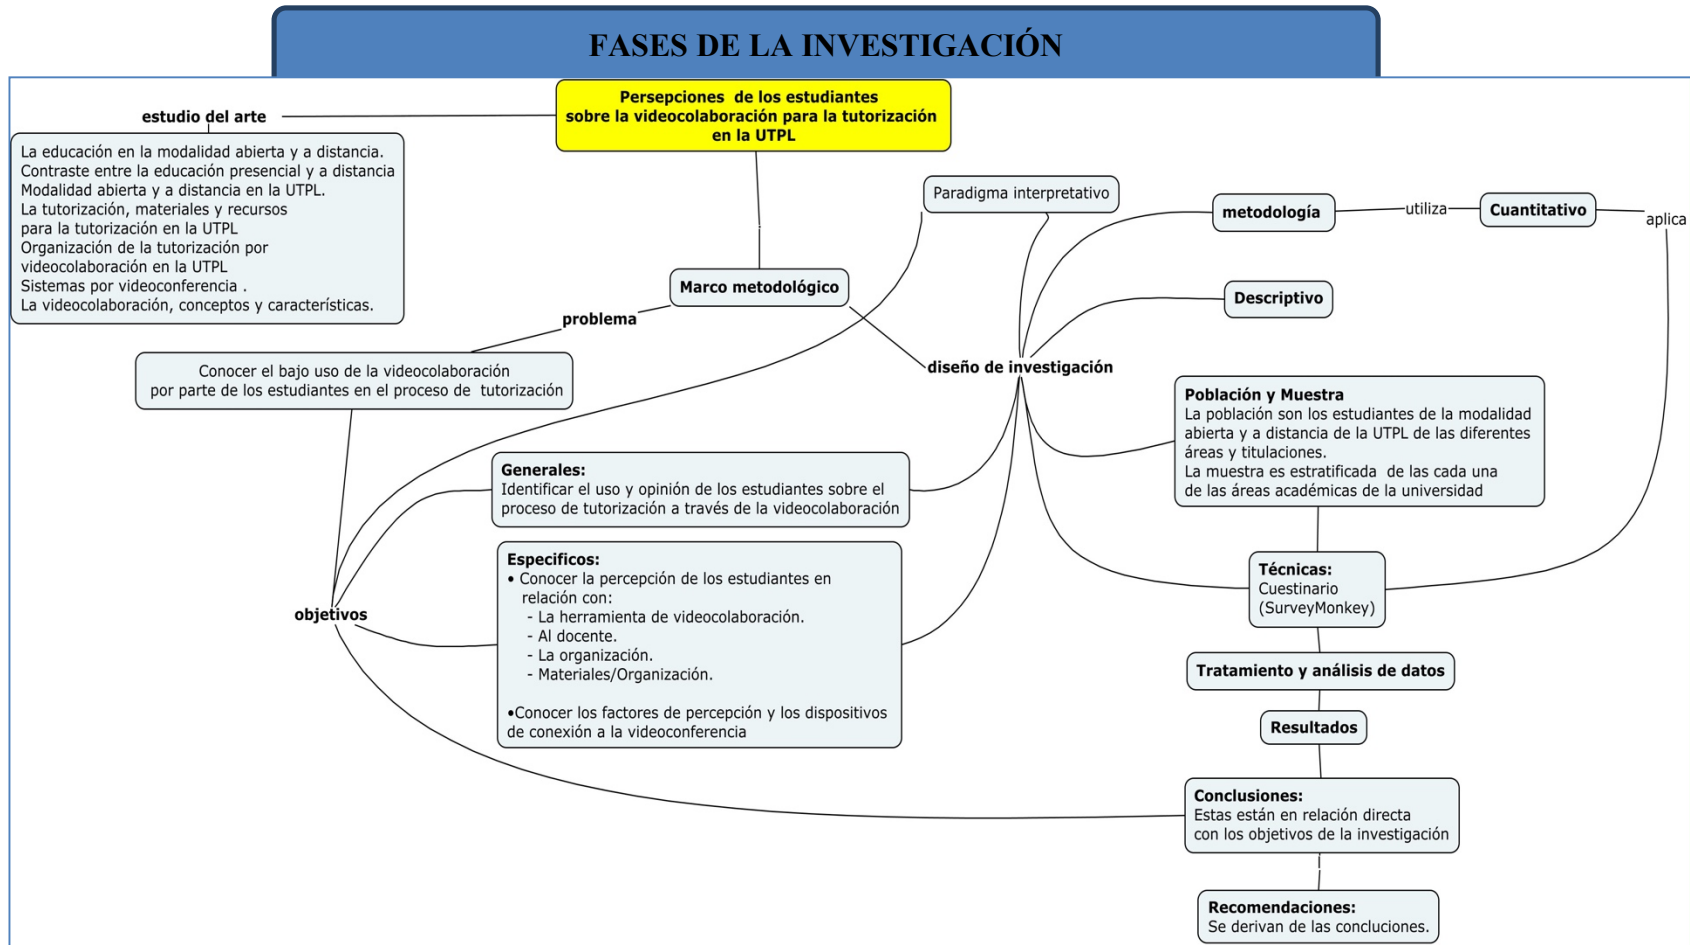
FASES DE LA INVESTIGACIÓN

Persepciones de los estudiantes sobre la videocolaboración para la tutorización en la UTPL

estudio del arte

La educación en la modalidad abierta y a distancia.
Contraste entre la educación presencial y a distancia
Modalidad abierta y a distancia en la UTPL.
La tutorización, materiales y recursos para la tutorización en la UTPL
Organización de la tutorización por videocolaboración en la UTPL
Sistemas por videoconferencia .
La videocolaboración, conceptos y características.

Paradigma interpretativo

metodología

utiliza

Cuantitativo

aplica

Marco metodológico

Descriptivo

problema

diseño de investigación

Conocer el bajo uso de la videocolaboración por parte de los estudiantes en el proceso de tutorización

Población y Muestra
La población son los estudiantes de la modalidad abierta y a distancia de la UTPL de las diferentes áreas y titulaciones.
La muestra es estratificada de las cada una de las áreas académicas de la universidad

Generales:
Identificar el uso y opinión de los estudiantes sobre el proceso de tutorización a través de la videocolaboración

Especificos:
• Conocer la percepción de los estudiantes en relación con:
- La herramienta de videocolaboración.
- Al docente.
- La organización.
- Materiales/Organización.

•Conocer los factores de percepción y los dispositivos de conexión a la videoconferencia

objetivos

Técnicas:
Cuestinario
(SurveyMonkey)

Tratamiento y análisis de datos

Resultados

Conclusiones:
Estas están en relación directa con los objetivos de la investigación

Recomendaciones:
Se derivan de las concluciones.